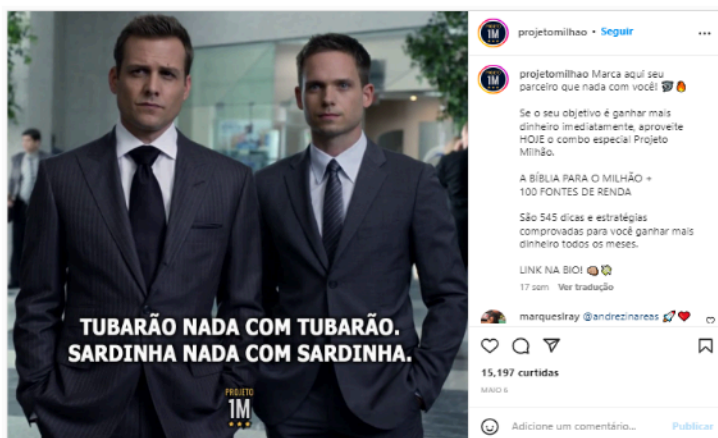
TUBARÃO NADA COM TUBARÃO.
SARDINHA NADA COM SARDINHA.

PROJETO
1M

1M projetomilhao • Seguir ...

projetomilhao Marca aqui seu parceiro que nada com você! 🦈🔥

Se o seu objetivo é ganhar mais dinheiro imediatamente, aproveite HOJE o combo especial Projeto Milhão.

A BÍBLIA PARA O MILHÃO + 100 FONTES DE RENDA

São 545 dicas e estratégias comprovadas para você ganhar mais dinheiro todos os meses.

LINK NA BIO! 🥥💸

17 sem Ver tradução

marquesiray @andrezinareas 🚀❤️

15,197 curtidas

MAIO 6

Adicione um comentário... Publicar